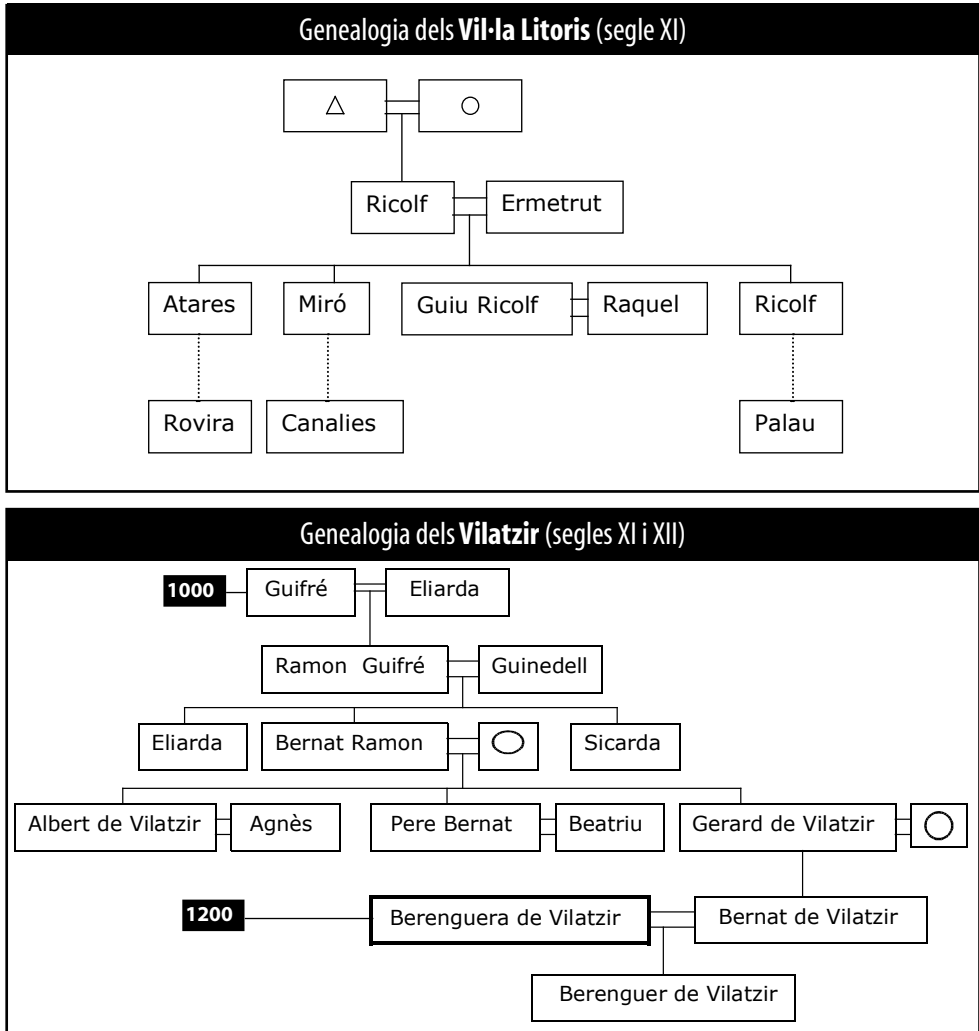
Genealogia dels **Vil·la Litoris** (segle XI)

△ ○

Ricolf Ermetrut

Atares Miró Guiu Ricolf Raquel Ricolf

Rovira Canalies Palau

Genealogia dels **Vilatzir** (segles XI i XII)

1000 Guifré Eliarda

Ramon Guifré Guinedell

Eliarda Bernat Ramon Sicarda

Albert de Vilatzir Agnès Pere Bernat Beatriu Gerard de Vilatzir

1200 Berenguera de Vilatzir Bernat de Vilatzir

Berenguer de Vilatzir